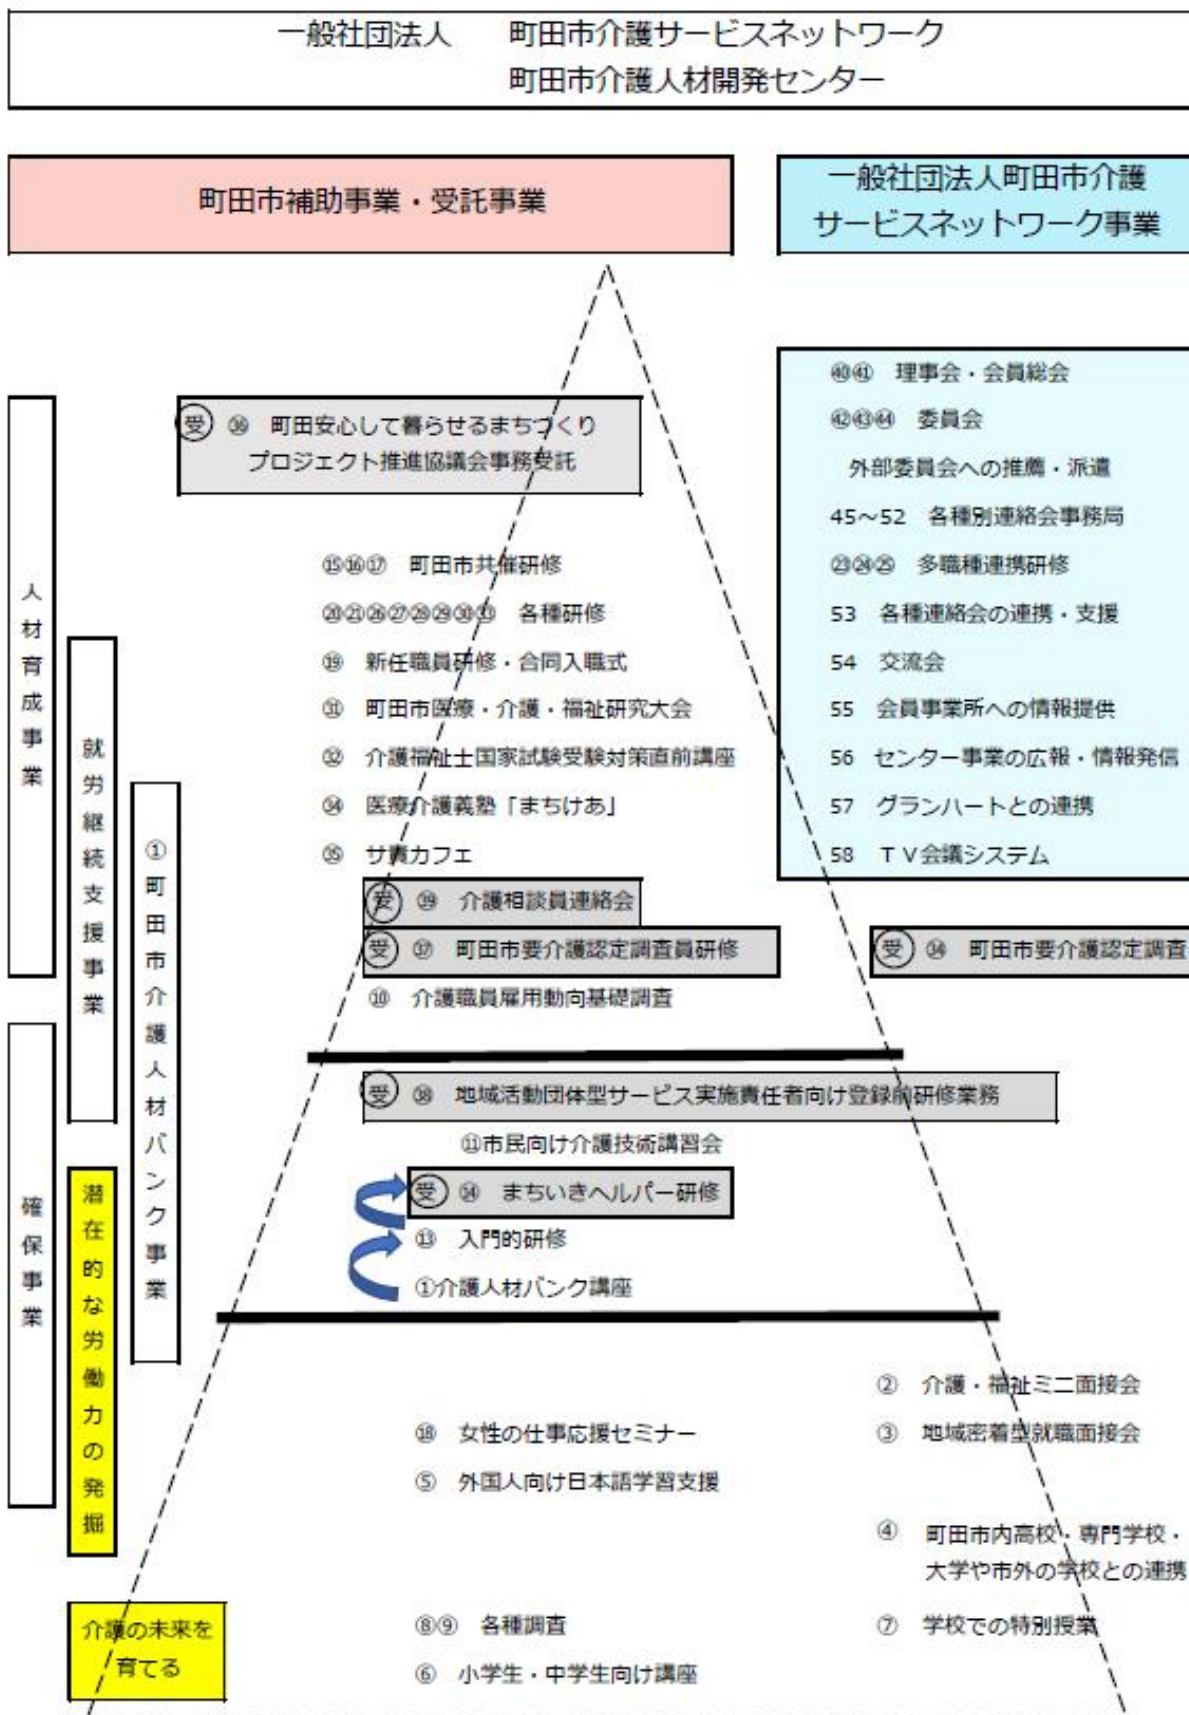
一般社団法人　町田市介護サービスネットワーク
町田市介護人材開発センター

町田市補助事業・受託事業

一般社団法人町田市介護サービスネットワーク事業

人材育成事業

就労継続支援事業

①町田市介護人材バンク事業

確保事業

潜在的な労働力の発掘

介護の未来を育てる

受 ㊳ 町田安心して暮らせるまちづくりプロジェクト推進協議会事務受託

⑮⑯⑰ 町田市共催研修
⑳㉑㉖㉗㉘㉙㉚㉝ 各種研修
⑲ 新任職員研修・合同入職式
㉛ 町田市医療・介護・福祉研究大会
㉜ 介護福祉士国家試験受験対策直前講座
㉞ 医療介護義塾「まちけあ」
㉟ サ責カフェ
受 ㊴ 介護相談員連絡会
受 ㊲ 町田市要介護認定調査員研修
⑩ 介護職員雇用動向基礎調査

受 ㊱ 地域活動団体型サービス実施責任者向け登録前研修業務
⑪市民向け介護技術講習会
受 ⑭ まちいきヘルパー研修
⑬ 入門的研修
①介護人材バンク講座

㊵㊶ 理事会・会員総会
㊷㊸㊹ 委員会
外部委員会への推薦・派遣
45～52 各種別連絡会事務局
㉓㉔㉕ 多職種連携研修
53 各種連絡会の連携・支援
54 交流会
55 会員事業所への情報提供
56 センター事業の広報・情報発信
57 グランハートとの連携
58 ＴＶ会議システム

受 ㊹ 町田市要介護認定調査

② 介護・福祉ミニ面接会
③ 地域密着型就職面接会
⑱ 女性の仕事応援セミナー
⑤ 外国人向け日本語学習支援
④ 町田市内高校・専門学校・大学や市外の学校との連携
⑧⑨ 各種調査
⑦ 学校での特別授業
⑥ 小学生・中学生向け講座